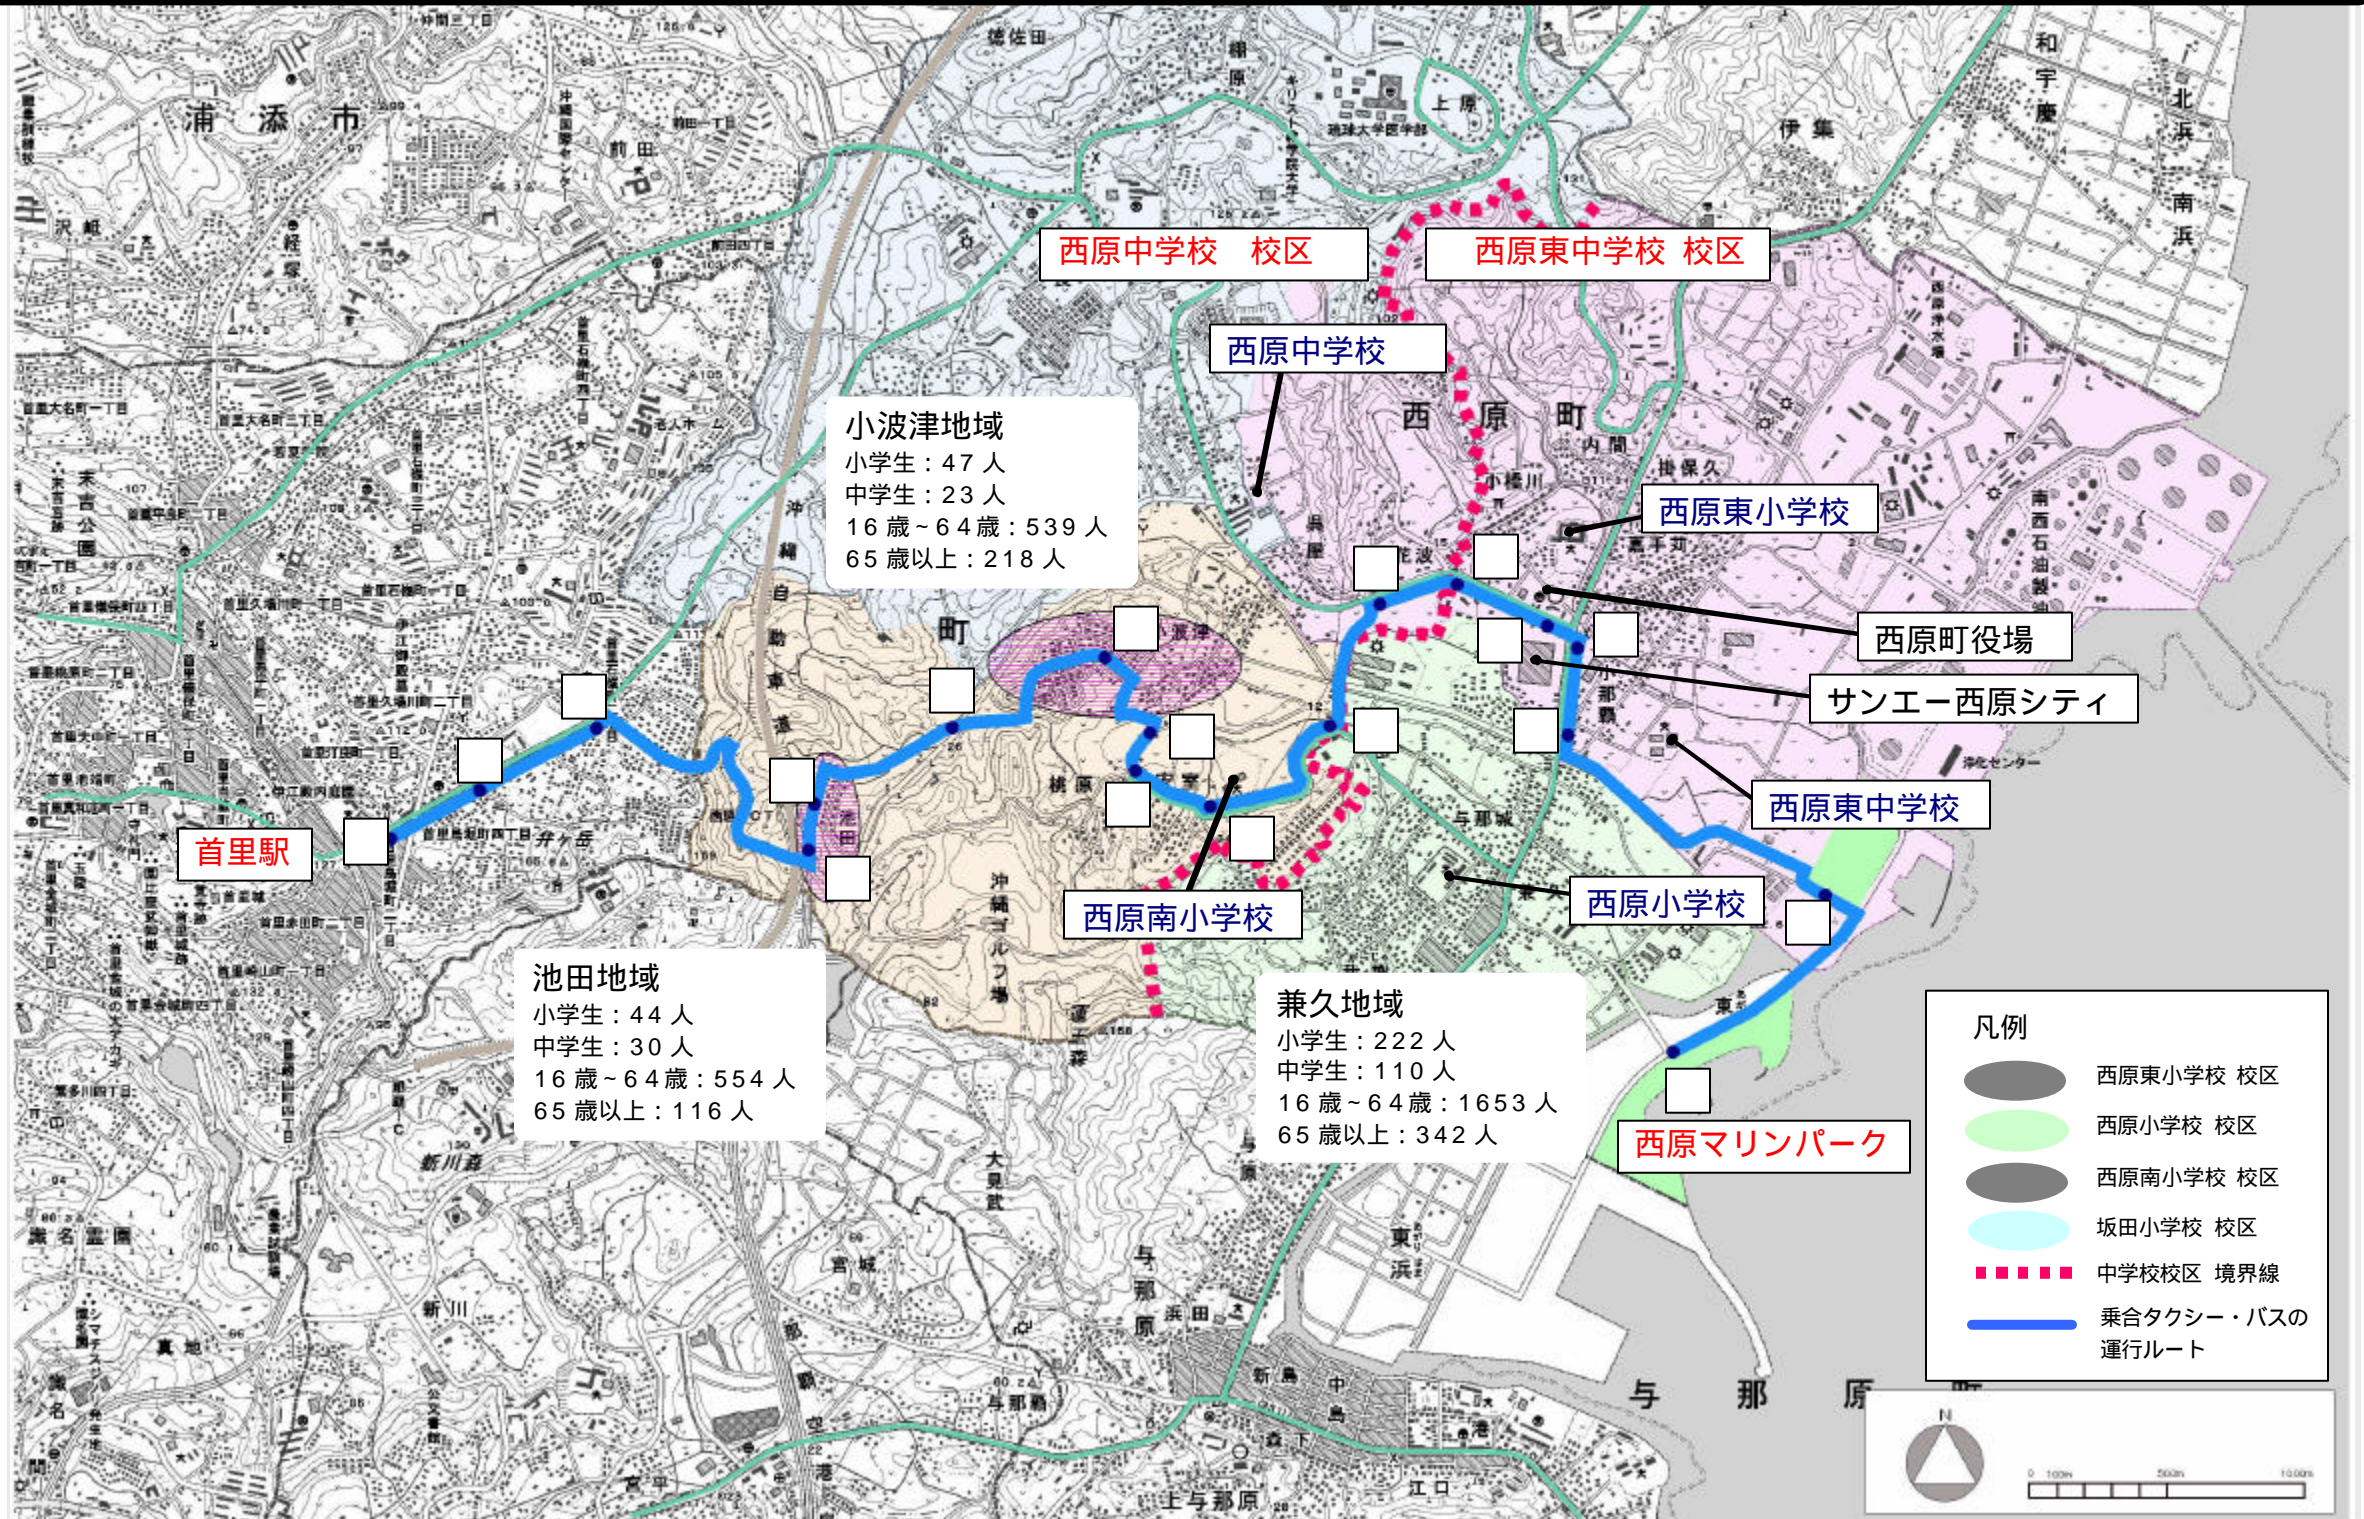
浦添市

西原中学校　校区

西原東中学校　校区

西原中学校

西原町

小波津地域
小学生：47人
中学生：23人
16歳~64歳：539人
65歳以上：218人

西原東小学校

西原町役場

サンエー西原シティ

西原東中学校

首里駅

西原南小学校

西原小学校

池田地域
小学生：44人
中学生：30人
16歳~64歳：554人
65歳以上：116人

兼久地域
小学生：222人
中学生：110人
16歳~64歳：1653人
65歳以上：342人

西原マリンパーク

凡例
西原東小学校　校区
西原小学校　校区
西原南小学校　校区
坂田小学校　校区
中学校校区　境界線
乗合タクシー・バスの運行ルート

与那原町

N